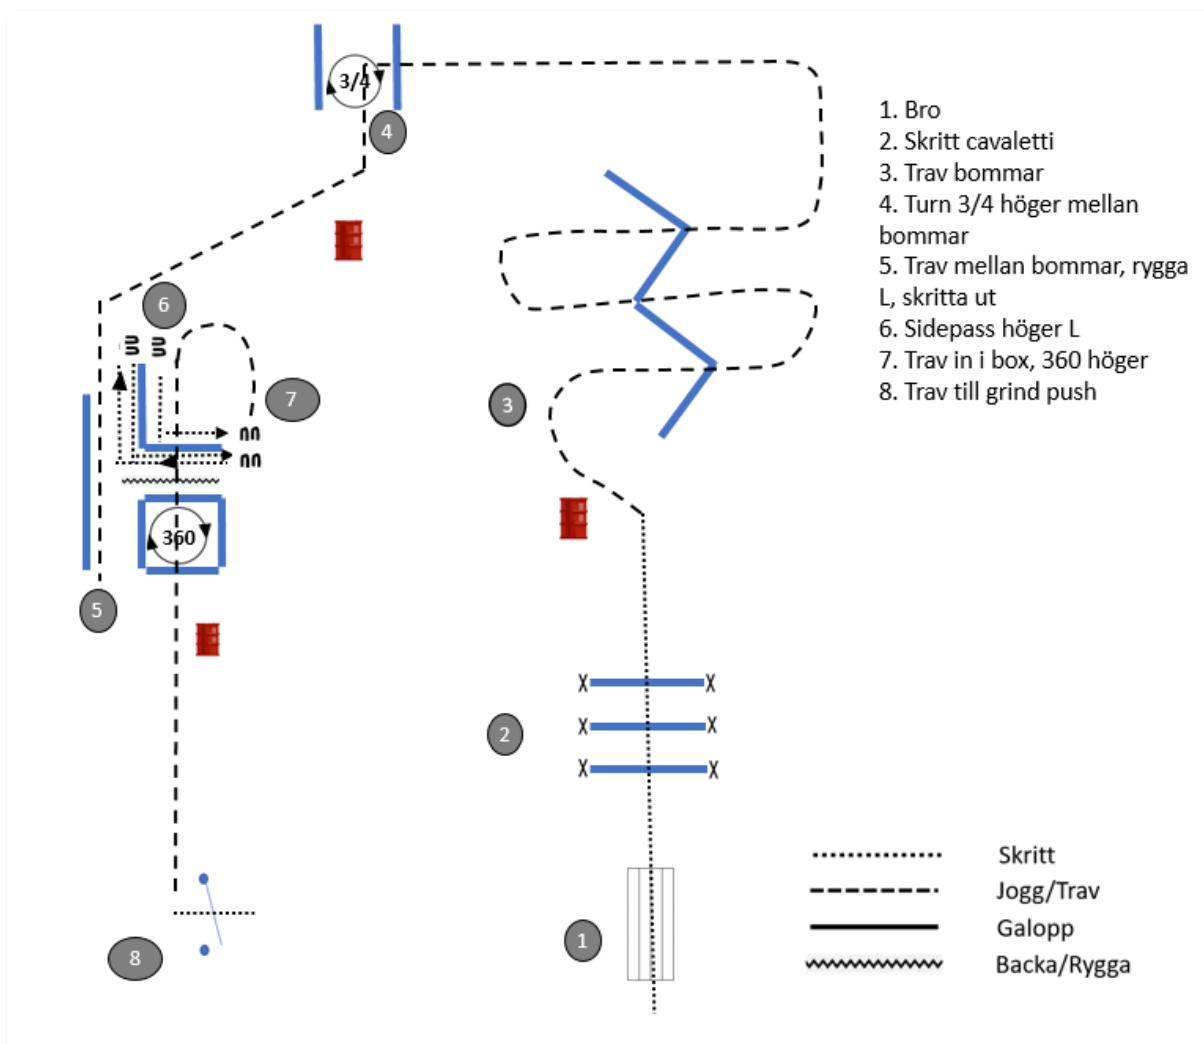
3/4

4

1. Bro
2. Skritt cavaletti
3. Trav bommar
4. Turn 3/4 höger mellan bommar
5. Trav mellan bommar, rygga L, skritta ut
6. Sidepass höger L
7. Trav in i box, 360 höger
8. Trav till grind push

6

7

3

360

5

2

1

8

Skritt
Jogg/Trav
Galopp
Backa/Rygga